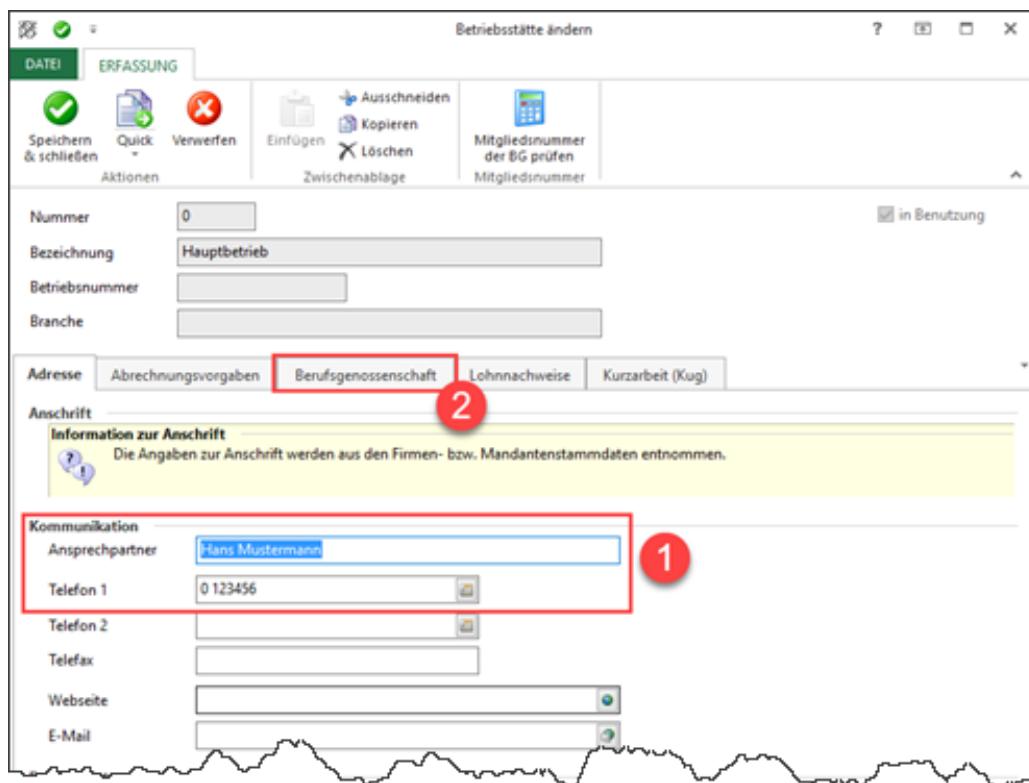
Betriebsstätte ändern

? □ ×

DATEI ERFASSUNG

Speichern & schließen
Quick
Verwerfen
Aktionen

Einfügen
Ausschneiden
Kopieren
Löschen
Zwischenablage

Mitgliedsnummer der BG prüfen
Mitgliedsnummer

Nummer 0
in Benutzung
Bezeichnung Hauptbetrieb
Betriebsnummer
Branche

Adresse | Abrechnungsvorgaben | Berufsgenossenschaft | Lohnnachweise | Kurzarbeit (Kug)

2

Anschrift

Information zur Anschrift
Die Angaben zur Anschrift werden aus den Firmen- bzw. Mandantenstammdaten entnommen.

Kommunikation
Ansprechpartner Hans Mustermann
Telefon 1 0 123456
1
Telefon 2
Telefax
Webseite
E-Mail